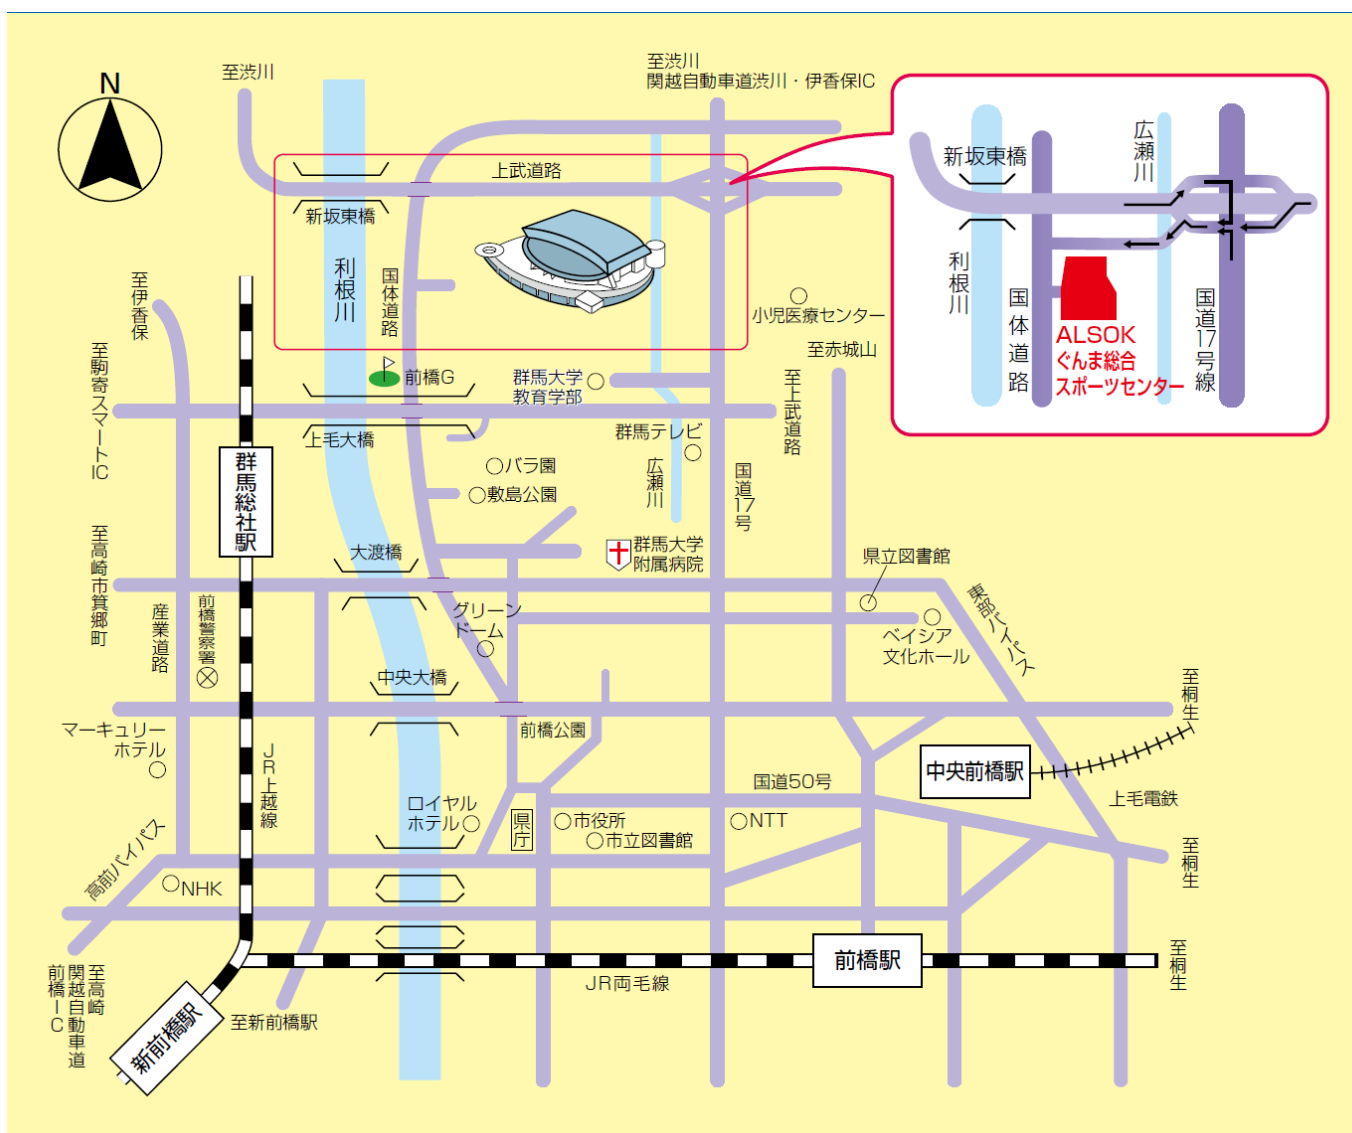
N

至渋川

至渋川
関越自動車道渋川・伊香保IC

上武道路

新坂東橋

利根川

国体道路

小児医療センター

新坂東橋

広瀬川

利根川

国体道路

ALSOK
ぐんま総合
スポーツセンター

国道17号線

至伊香保

至駒寄スマートIC

前橋G

群馬大学
教育学部

至赤城山

至上武道路

上毛大橋

群馬テレビ

群馬総社駅

バラ園

敷島公園

広瀬川

国道17号

至高崎市箕郷町

大渡橋

群馬大学
附属病院

県立図書館

産業道路

前橋警察署

グリーンドーム

ベイシア
文化ホール

東部バイパス

中央大橋

至桐生

マーキュリー
ホテル

前橋公園

JR上越線

中央前橋駅

国道50号

上毛電鉄

ロイヤル
ホテル

県庁

市役所

市立図書館

NTT

至桐生

高前バイパス

NHK

前橋駅

至桐生

JR両毛線

至高崎
関越自動車道
前橋IC

新前橋駅

至新前橋駅